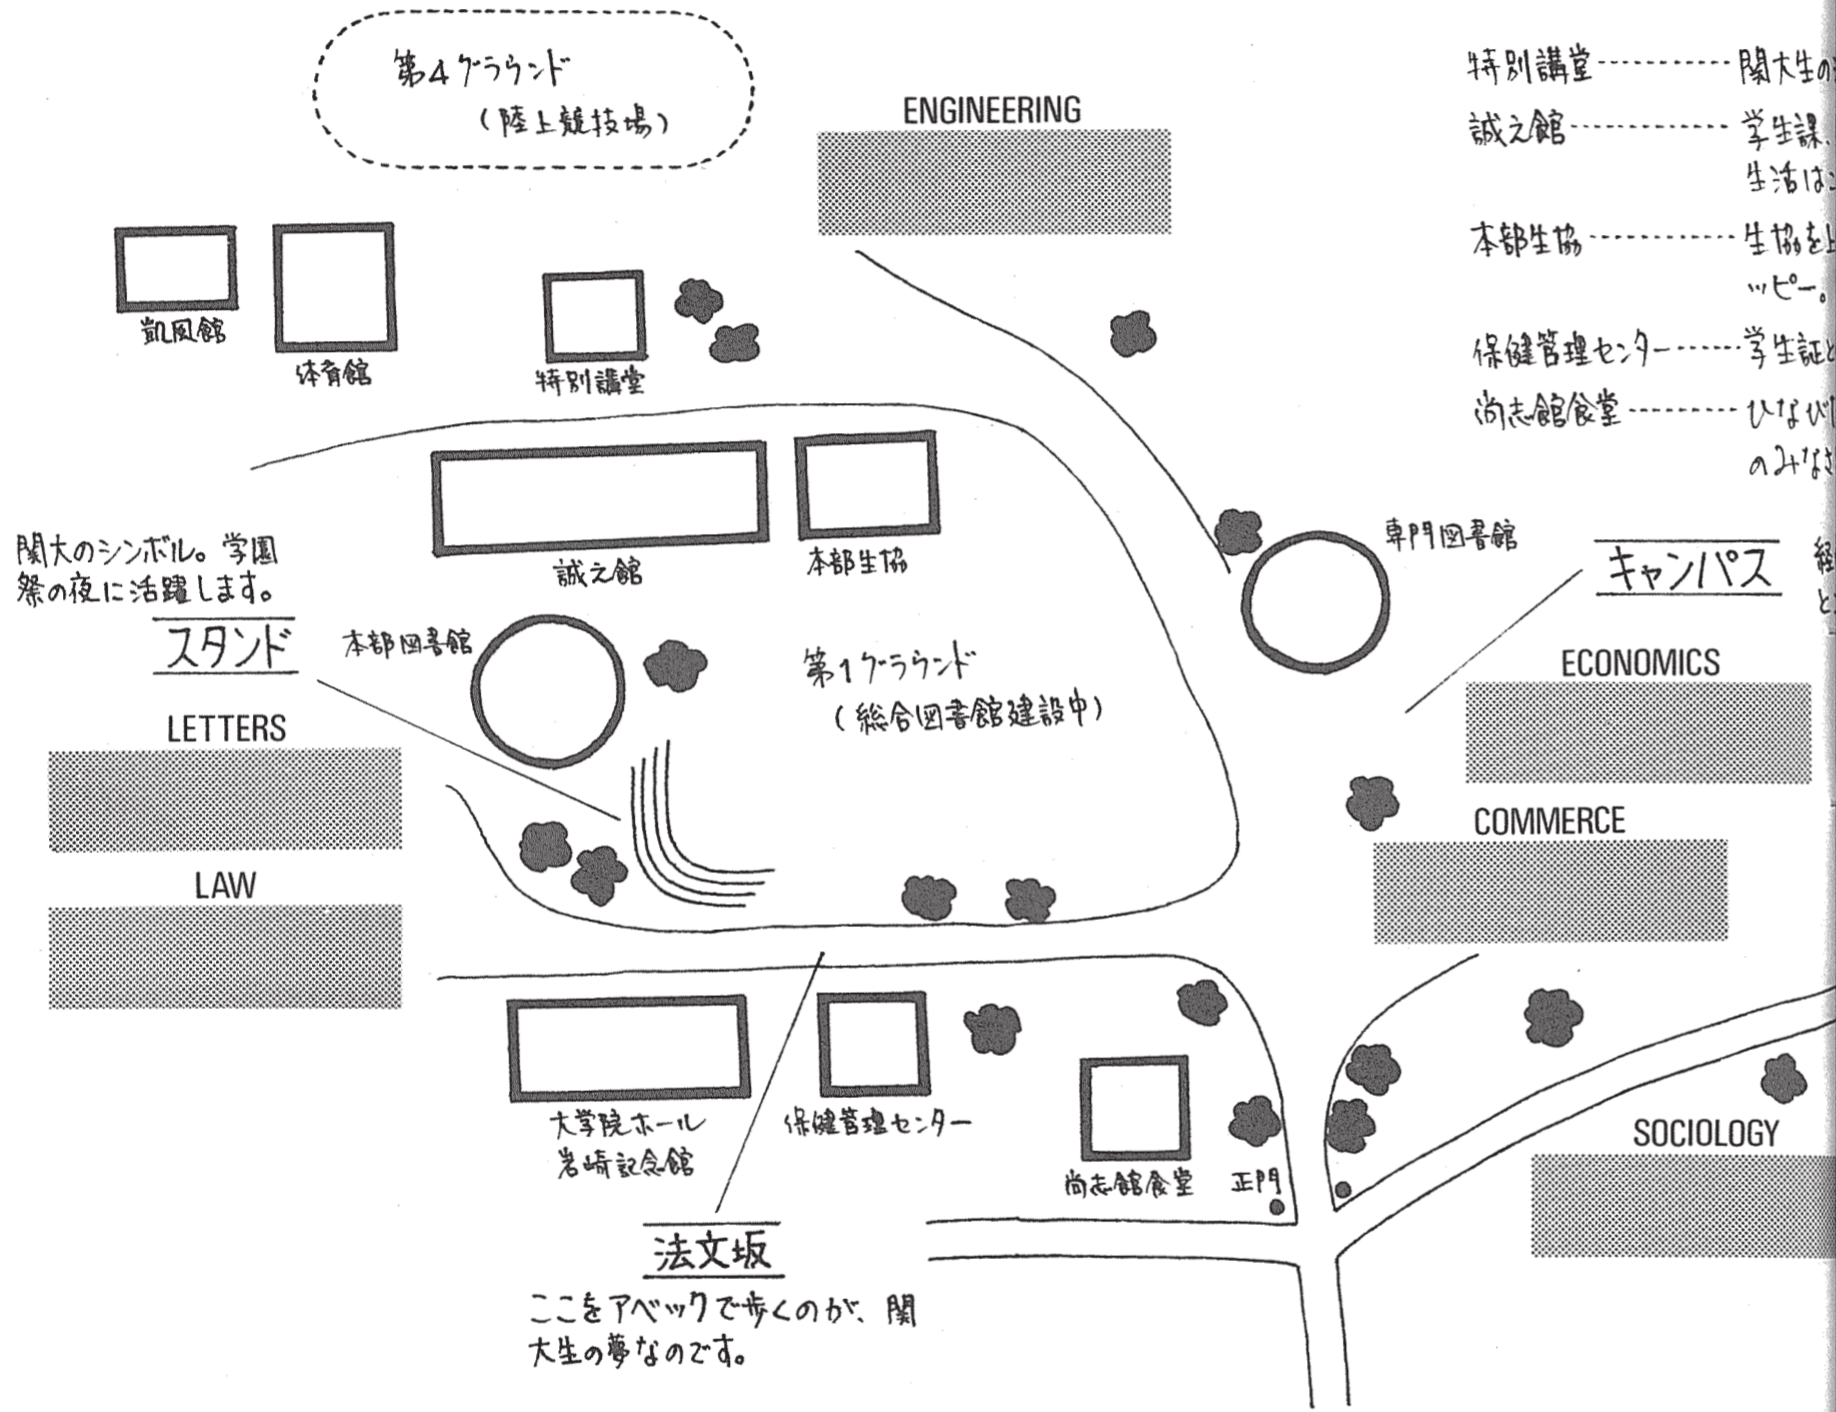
第4グラウンド
(陸上競技場)

ENGINEERING

特別講堂……関大生の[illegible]
誠之館……学生課、
生活は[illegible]
本部生協……生協を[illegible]
ッピー。
保健管理センター……学生証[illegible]
尚志館食堂……ひなび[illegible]
のみな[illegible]

凱風館
体育館
特別講堂

誠之館
本部生協

関大のシンボル。学園祭の夜に活躍します。

スタンド

本部図書館

第1グラウンド
(総合図書館建設中)

専門図書館

キャンパス

経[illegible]
と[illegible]

ECONOMICS

LETTERS

COMMERCE

LAW

大学院ホール
岩崎記念館

保健管理センター

尚志館食堂

正門

SOCIOLOGY

法文坂
ここをアベックで歩くのが、関大生の夢なのです。